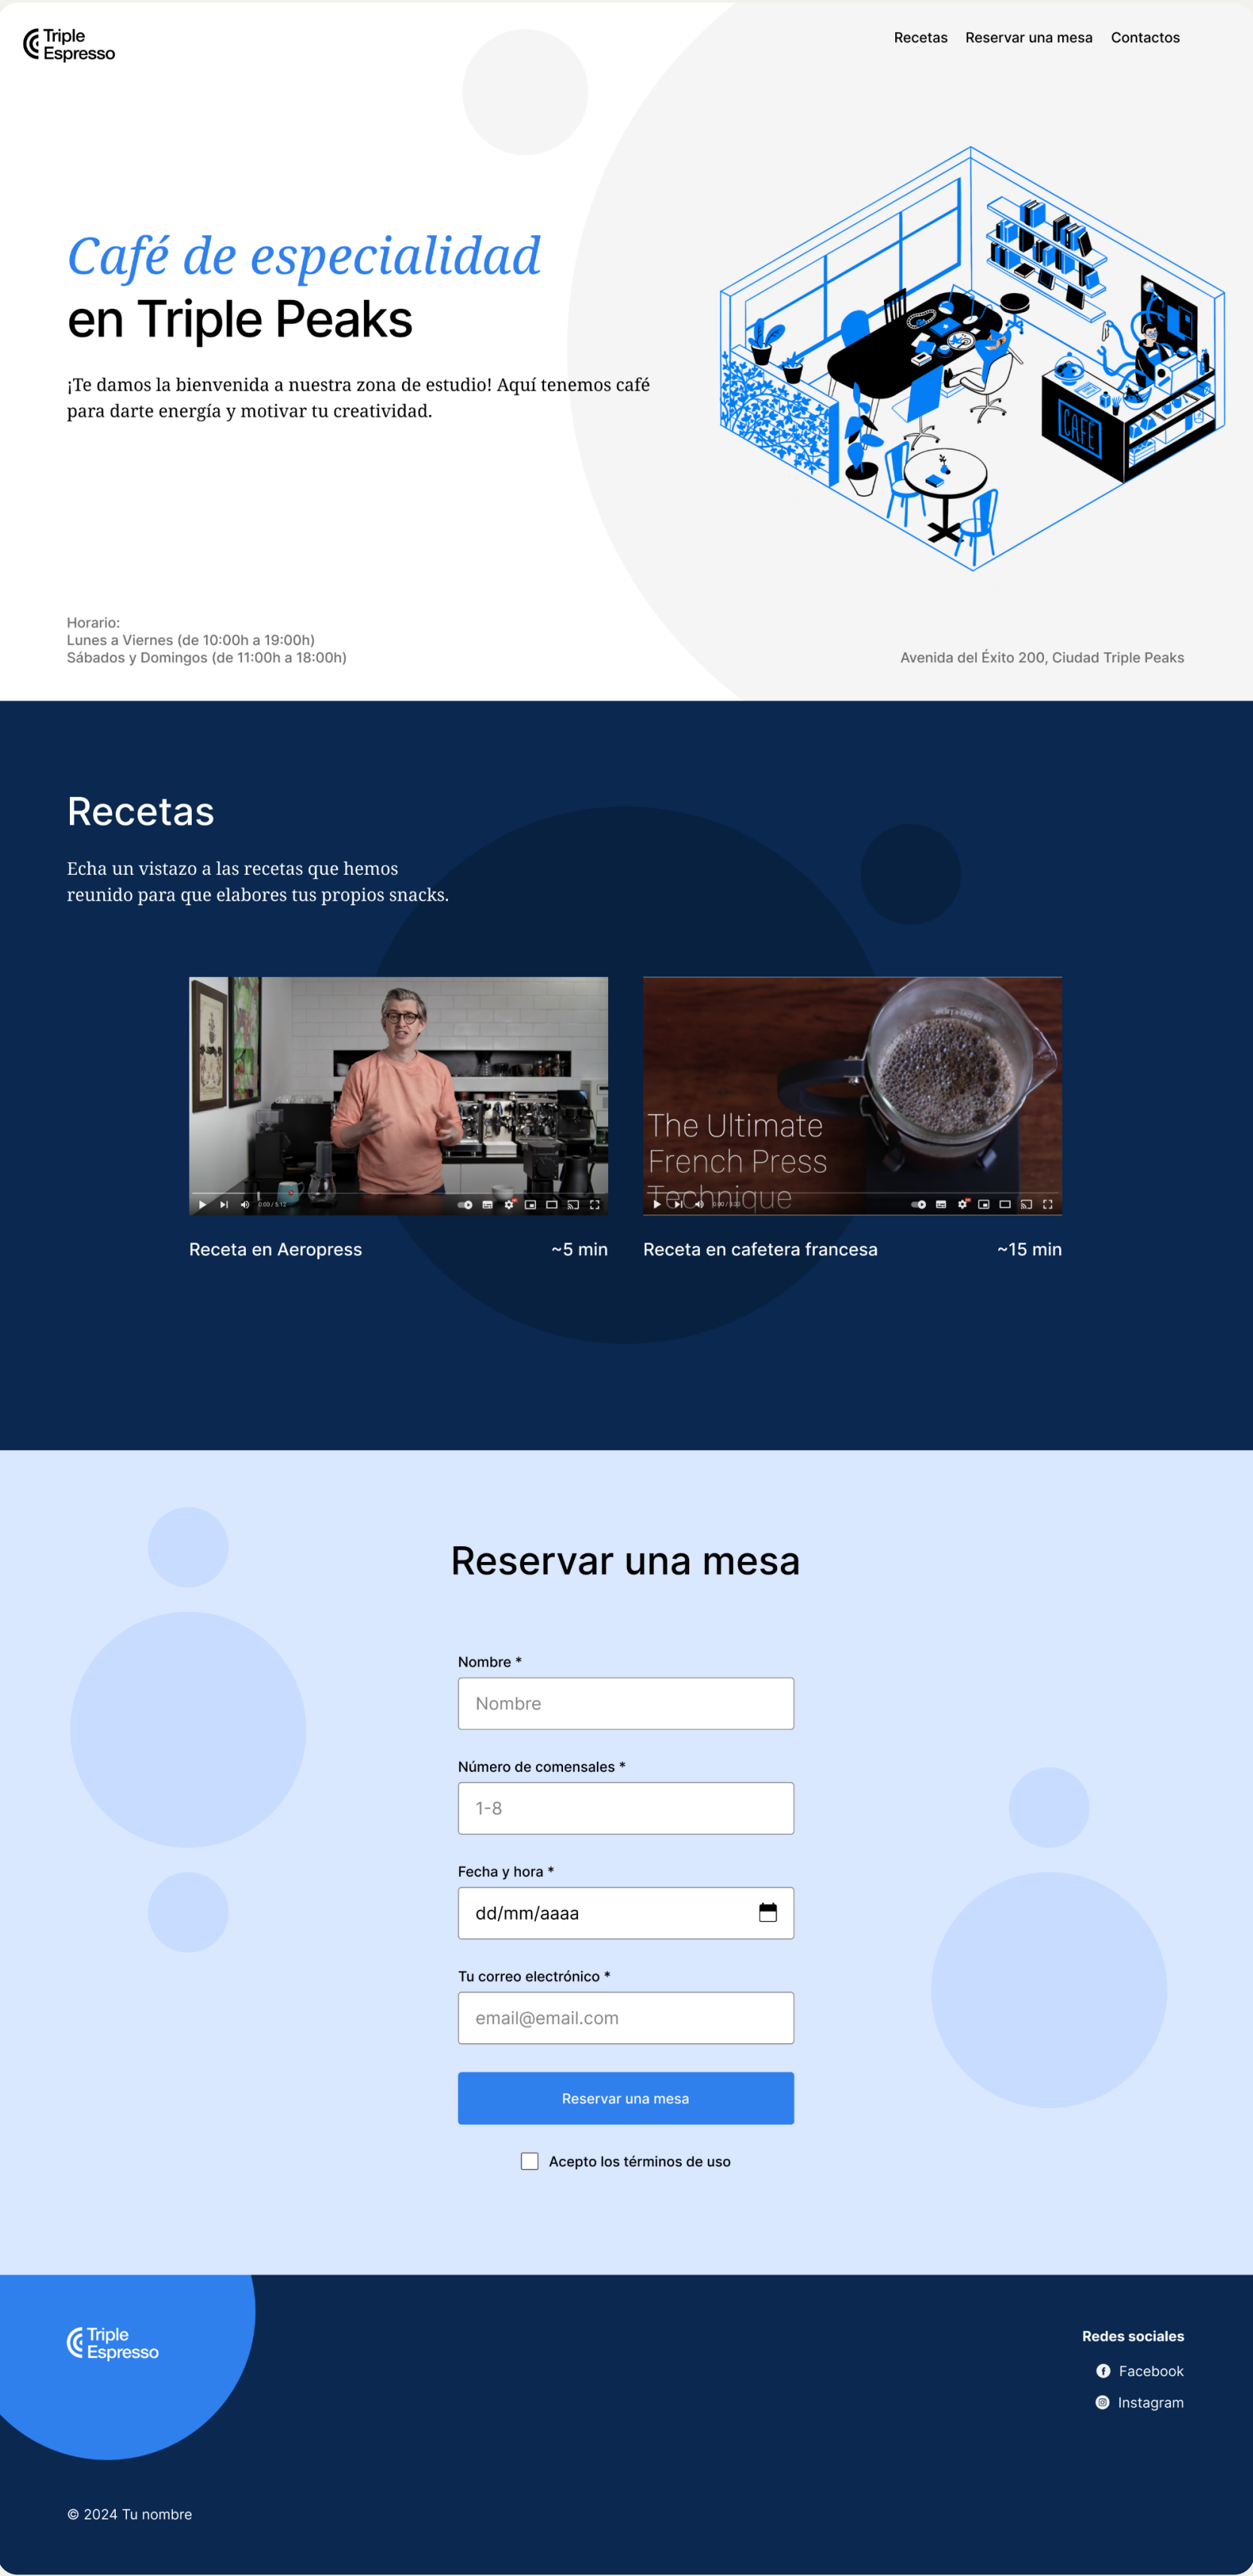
Triple Espresso

Recetas Reservar una mesa Contactos

Café de especialidad
en Triple Peaks

¡Te damos la bienvenida a nuestra zona de estudio! Aquí tenemos café para darte energía y motivar tu creatividad.

CAFE

Horario:
Lunes a Viernes (de 10:00h a 19:00h)
Sábados y Domingos (de 11:00h a 18:00h)

Avenida del Éxito 200, Ciudad Triple Peaks

Recetas

Echa un vistazo a las recetas que hemos reunido para que elabores tus propios snacks.

The Ultimate French Press Technique

Receta en Aeropress ~5 min

Receta en cafetera francesa ~15 min

Reservar una mesa

Nombre *
Nombre

Número de comensales *
1-8

Fecha y hora *
dd/mm/aaaa

Tu correo electrónico *
email@email.com

Reservar una mesa

Acepto los términos de uso

Triple Espresso

Redes sociales
Facebook
Instagram

© 2024 Tu nombre